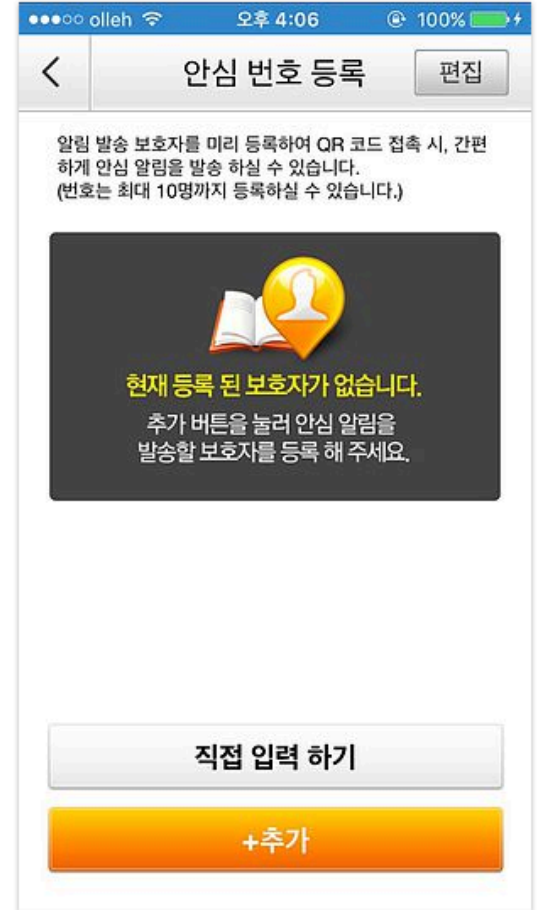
●●●○○ olleh 오후 4:06 100%

<

안심 번호 등록

편집

알림 발송 보호자를 미리 등록하여 QR 코드 접촉 시, 간편하게 안심 알림을 발송 하실 수 있습니다.
(번호는 최대 10명까지 등록하실 수 있습니다.)

현재 등록 된 보호자가 없습니다.
추가 버튼을 눌러 안심 알림을 발송할 보호자를 등록 해 주세요.

직접 입력 하기

+추가